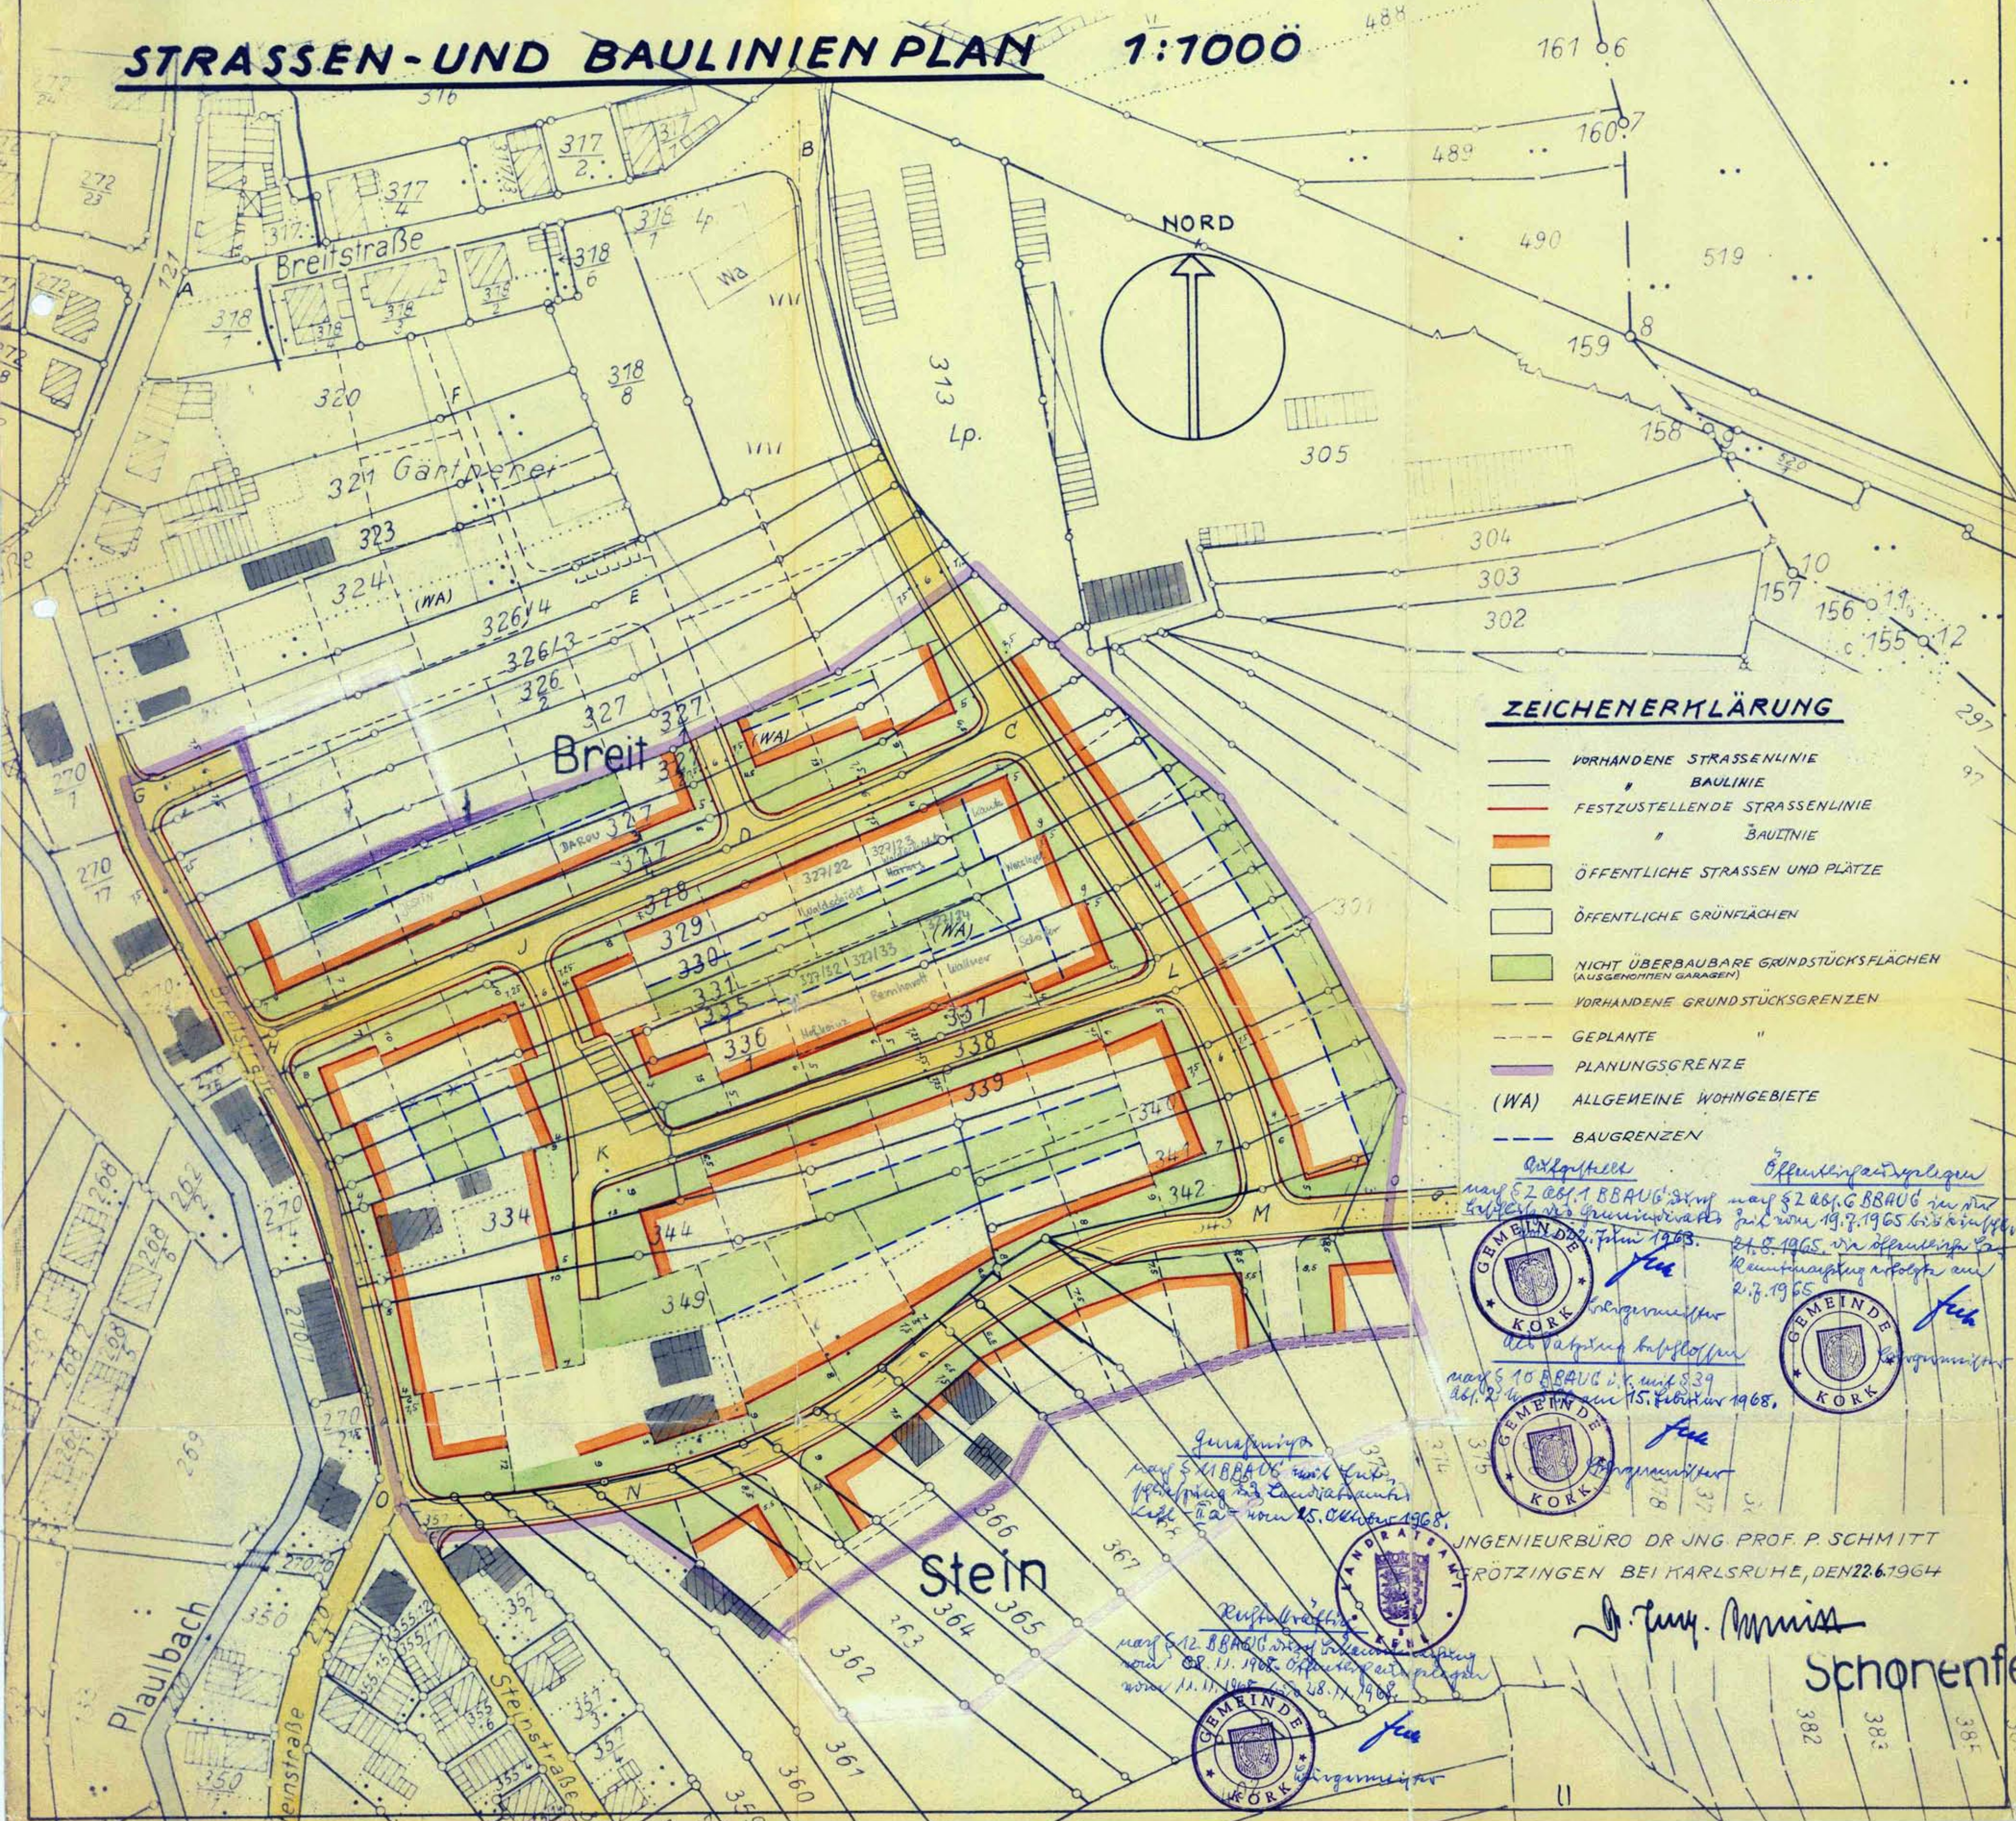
STRASSEN-UND BAULINIENPLAN 1:1000

NORD

ZEICHENERKLÄRUNG
VORHANDENE STRASSENLINIE
" BAULINIE
FESTZUSTELLENDE STRASSENLINIE
" BAULINIE
ÖFFENTLICHE STRASSEN UND PLÄTZE
ÖFFENTLICHE GRÜNFLÄCHEN
NICHT ÜBERBAUBARE GRUNDSTÜCKSFLÄCHEN (AUSGENOMMEN GARAGEN)
VORHANDENE GRUNDSTÜCKSGRENZEN
GEPLANTE "
PLANUNGSGRENZE
(WA) ALLGEMEINE WOHNGEBIETE
BAUGRENZEN

Breitstraße
Gartneher
Breit
Stein
Plaulbach
Steinstraße
Schonenfe

INGENIEURBÜRO DR.ING. PROF. P. SCHMITT
GRÖTZINGEN BEI KARLSRUHE, DEN 22.6.1964

Aufgestellt
nach § 2 Abs. 1 BBauG durch Beschluss des Gemeinderats vom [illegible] Juni 1963.
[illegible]
Bürgermeister

Öffentlich ausgelegen
nach § 2 Abs. 6 BBauG in der Zeit vom 19.7.1965 bis einschl. 21.8.1965. Die öffentliche Bekanntmachung erfolgte am 2.7.1965
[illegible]
Bürgermeister

Als Satzung beschlossen
nach § 10 BBauG i.V. mit § 39 Abs. 2 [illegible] am 15. Februar 1968.
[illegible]
Bürgermeister

Genehmigt
nach § 11 BBauG mit Entschließung des Landratsamts Kehl - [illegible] - vom 25. Oktober 1968.

LANDRATSAMT KEHL

Rechtskräftig
nach § 12 BBauG durch Bekanntmachung vom 08.11.1968. Öffentlich ausgelegen vom 11.11.1968 bis 08.11.1968
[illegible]
Bürgermeister

GEMEINDE KORK

(WA)
WA
Lp.
A B C E F J K L M N O
316 317 318 319 320 321 323 324 326/4 326/2 327 328 329 330 331 336 337 338 339 340 341 342 344 349 334 350 351 352 353 360 361 362 363 364 365 366 367 382 383 385 313 305 304 303 302 301 297 157 156 155 158 159 160 161 488 489 490 519 270 272